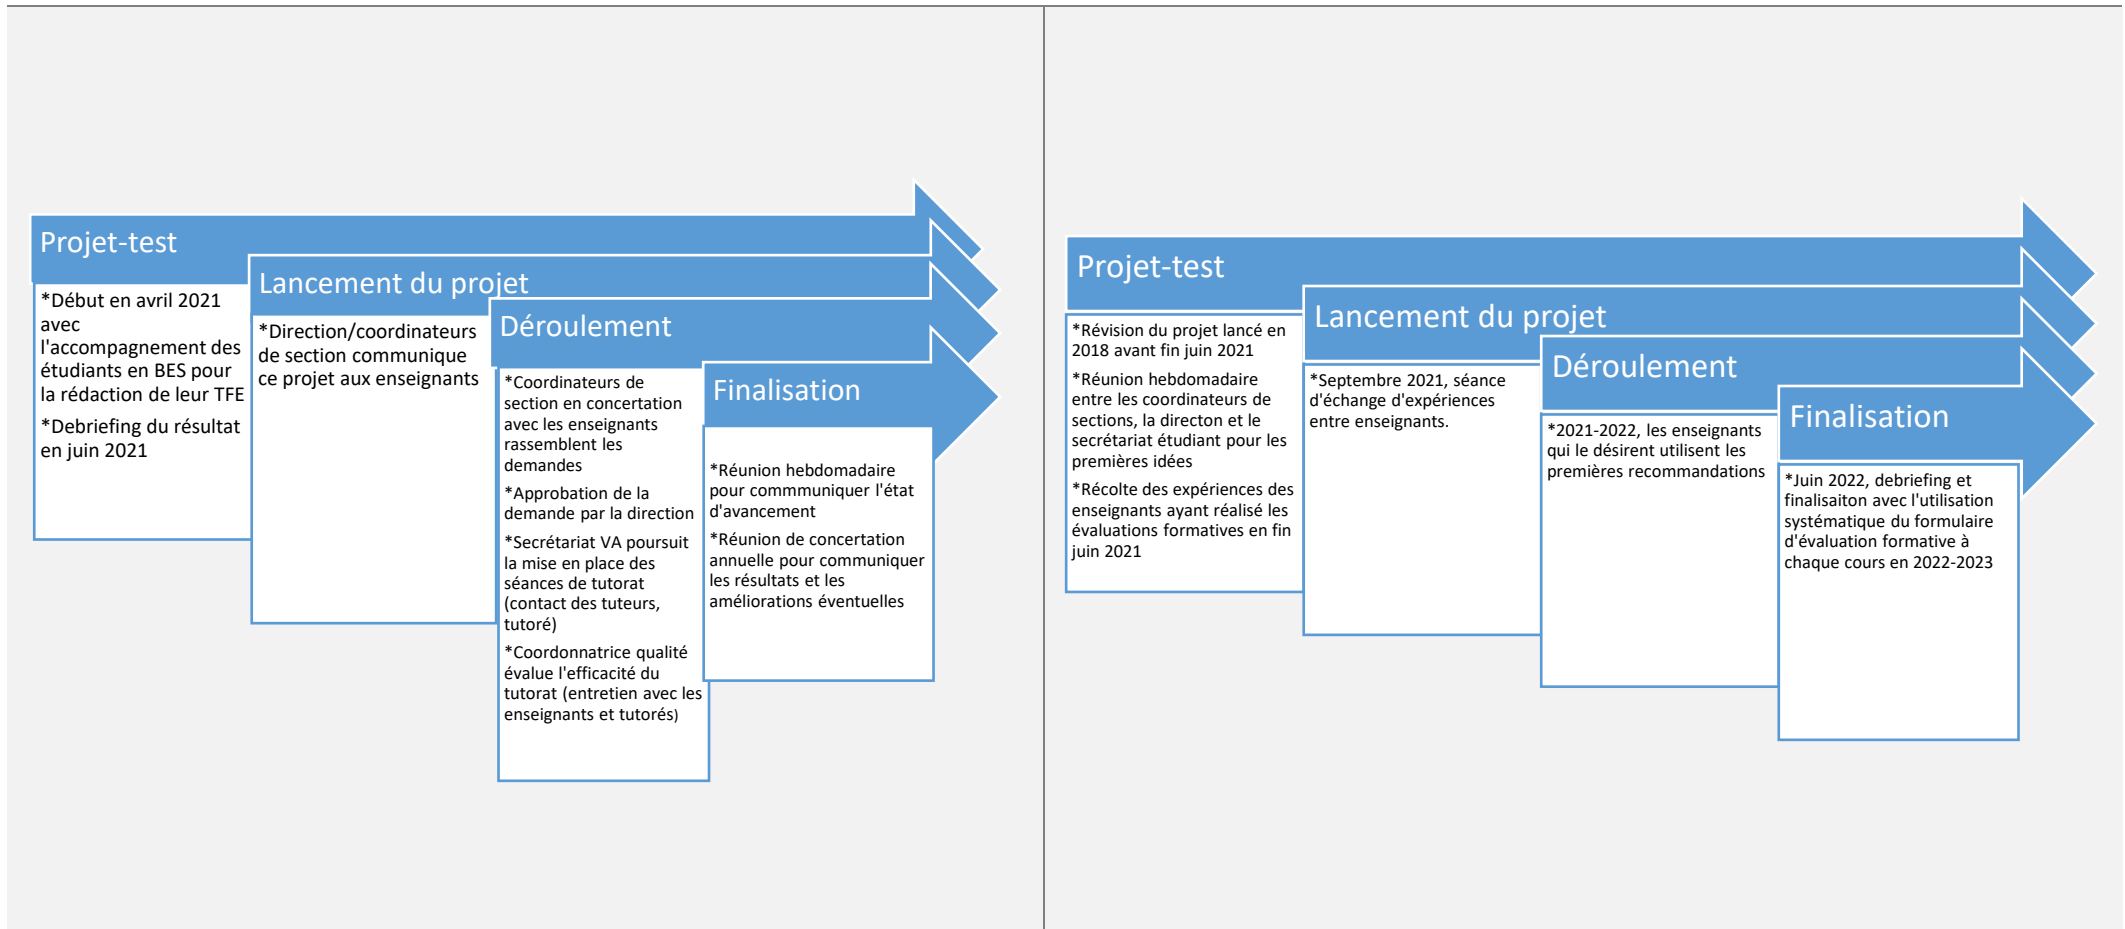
Projet-test

*Début en avril 2021 avec l'accompagnement des étudiants en BES pour la rédaction de leur TFE

*Debriefing du résultat en juin 2021

Lancement du projet

*Direction/coordinateurs de section communique ce projet aux enseignants

Déroulement

*Coordinateurs de section en concertation avec les enseignants rassemblent les demandes

*Approbation de la demande par la direction

*Secrétariat VA poursuit la mise en place des séances de tutorat (contact des tuteurs, tutoré)

*Coordonnatrice qualité évalue l'efficacité du tutorat (entretien avec les enseignants et tutorés)

Finalisation

*Réunion hebdomadaire pour commmuniquer l'état d'avancement

*Réunion de concertation annuelle pour communiquer les résultats et les améliorations éventuelles

Projet-test

*Révision du projet lancé en 2018 avant fin juin 2021

*Réunion hebdomadaire entre les coordinateurs de sections, la directon et le secrétariat étudiant pour les premières idées

*Récolte des expériences des enseignants ayant réalisé les évaluations formatives en fin juin 2021

Lancement du projet

*Septembre 2021, séance d'échange d'expériences entre enseignants.

Déroulement

*2021-2022, les enseignants qui le désirent utilisent les premières recommandations

Finalisation

*Juin 2022, debriefing et finalisaiton avec l'utilisation systématique du formulaire d'évaluation formative à chaque cours en 2022-2023